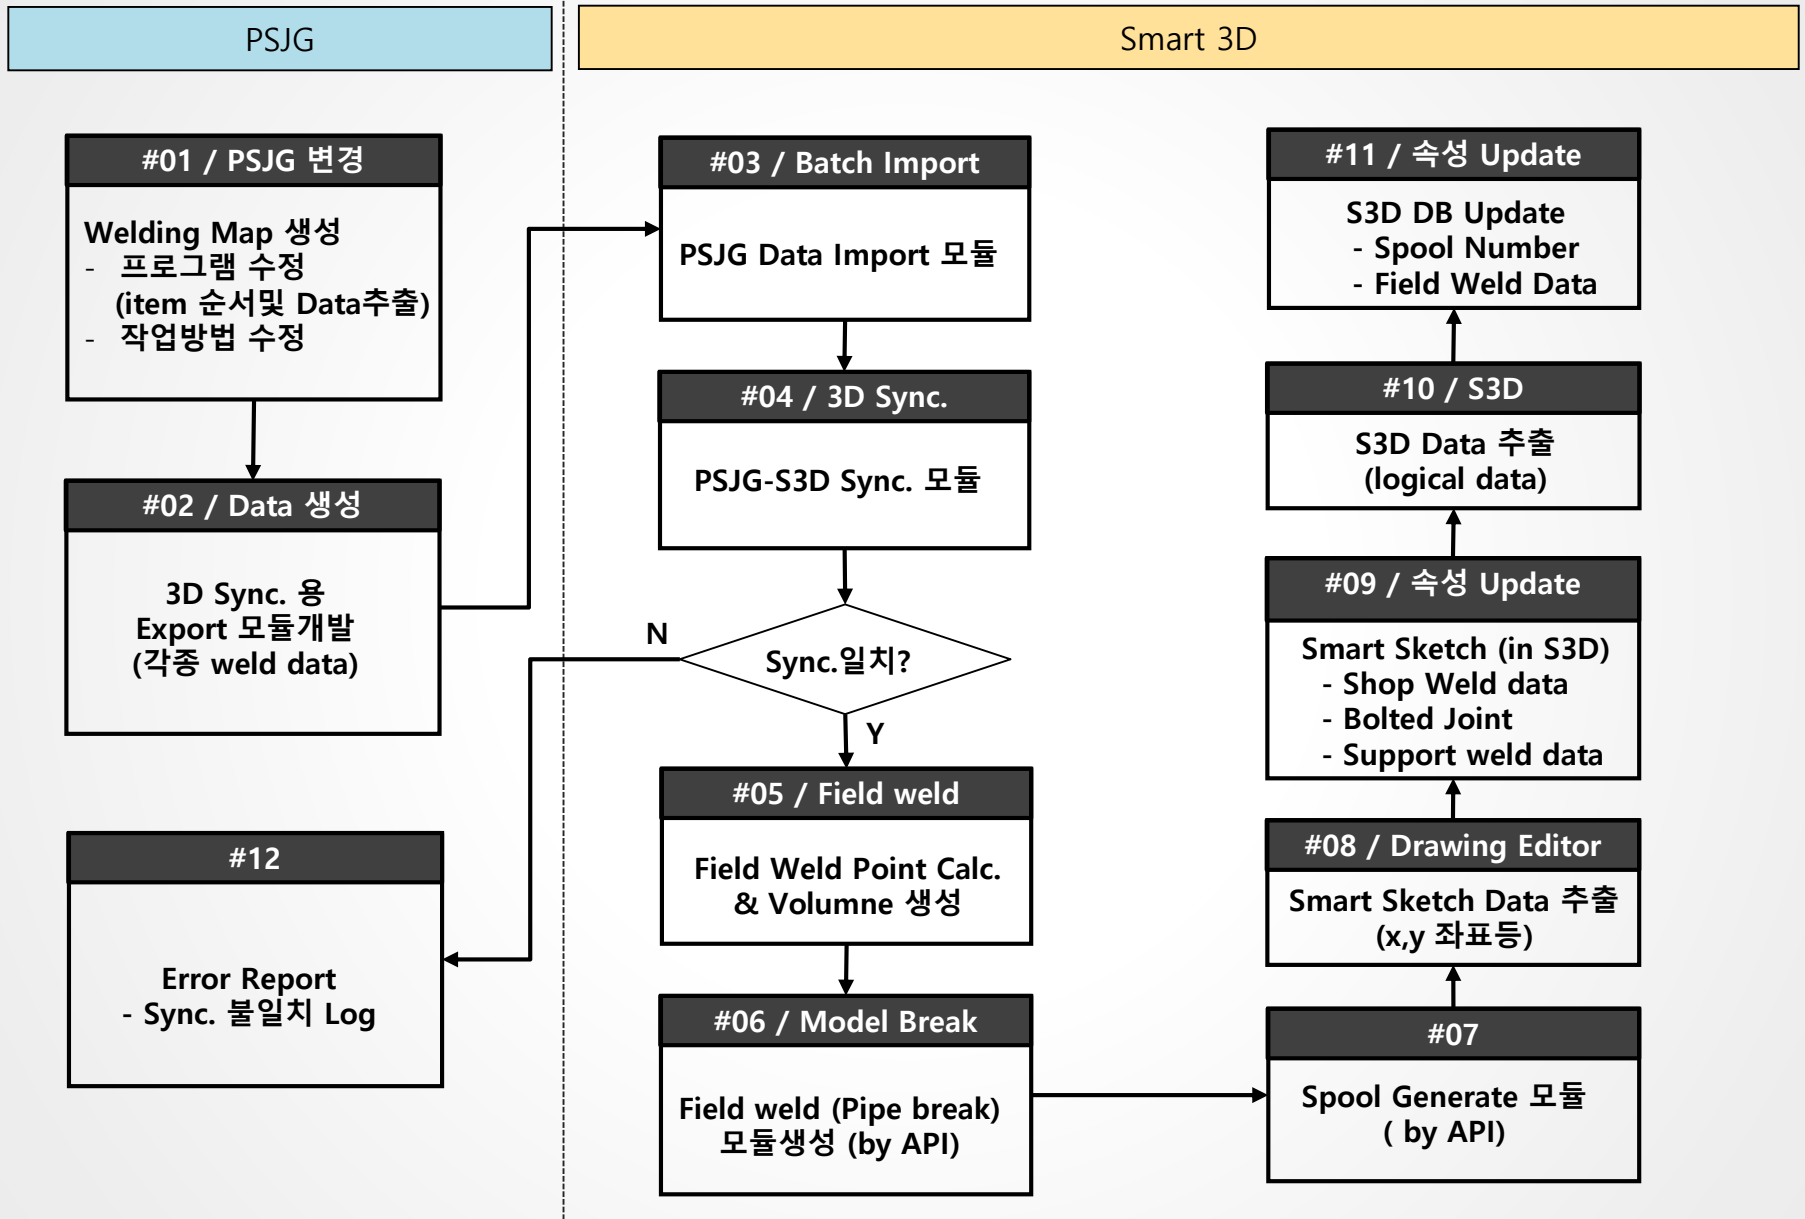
PSJG

Smart 3D

#01 / PSJG 변경

Welding Map 생성
- 프로그램 수정
(item 순서및 Data추출)
- 작업방법 수정

#02 / Data 생성

3D Sync. 용
Export 모듈개발
(각종 weld data)

#12

Error Report
- Sync. 불일치 Log

#03 / Batch Import

PSJG Data Import 모듈

#04 / 3D Sync.

PSJG-S3D Sync. 모듈

N

Sync.일치?

Y

#05 / Field weld

Field Weld Point Calc.
& Volumne 생성

#06 / Model Break

Field weld (Pipe break)
모듈생성 (by API)

#11 / 속성 Update

S3D DB Update
- Spool Number
- Field Weld Data

#10 / S3D

S3D Data 추출
(logical data)

#09 / 속성 Update

Smart Sketch (in S3D)
- Shop Weld data
- Bolted Joint
- Support weld data

#08 / Drawing Editor

Smart Sketch Data 추출
(x,y 좌표등)

#07

Spool Generate 모듈
( by API)